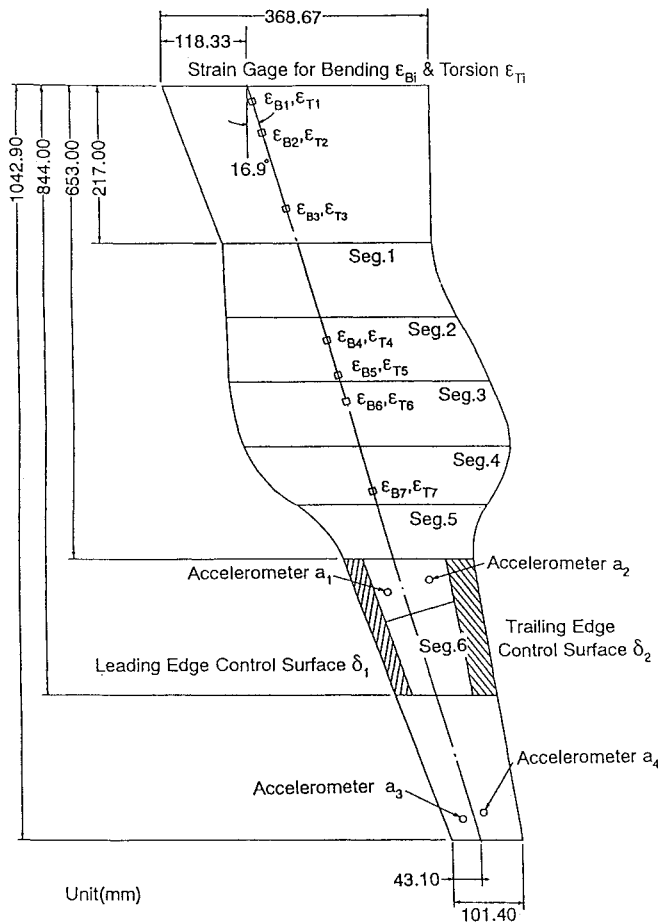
368.67
118.33
Strain Gage for Bending $\varepsilon_{Bi}$ & Torsion $\varepsilon_{Ti}$
1042.90
844.00
653.00
217.00
$\varepsilon_{B1},\varepsilon_{T1}$
$\varepsilon_{B2},\varepsilon_{T2}$
16.9°
$\varepsilon_{B3},\varepsilon_{T3}$
Seg.1
Seg.2
$\varepsilon_{B4},\varepsilon_{T4}$
$\varepsilon_{B5},\varepsilon_{T5}$
Seg.3
$\varepsilon_{B6},\varepsilon_{T6}$
Seg.4
$\varepsilon_{B7},\varepsilon_{T7}$
Seg.5
Accelerometer $a_1$
Accelerometer $a_2$
Trailing Edge Control Surface $\delta_2$
Seg.6
Leading Edge Control Surface $\delta_1$
Accelerometer $a_4$
Accelerometer $a_3$
43.10
Unit(mm)
101.40